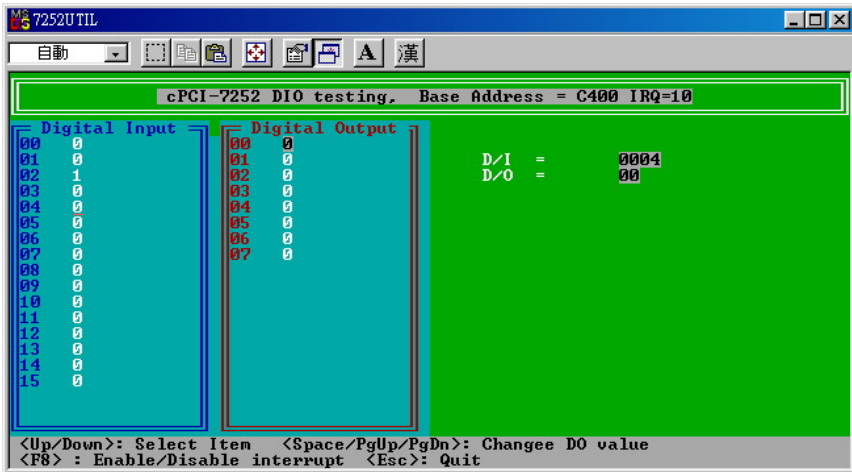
7252UTIL

自動

A 漢

cPCI-7252 DIO testing, Base Address = C400 IRQ=10

Digital Input
00 0
01 0
02 1
03 0
04 0
05 0
06 0
07 0
08 0
09 0
10 0
11 0
12 0
13 0
14 0
15 0

Digital Output
00 0
01 0
02 0
03 0
04 0
05 0
06 0
07 0

D/I = 0004
D/O = 00

<Up/Down>: Select Item <Space/PgUp/PgDn>: Changee DO value
<F8> : Enable/Disable interrupt <Esc>: Quit